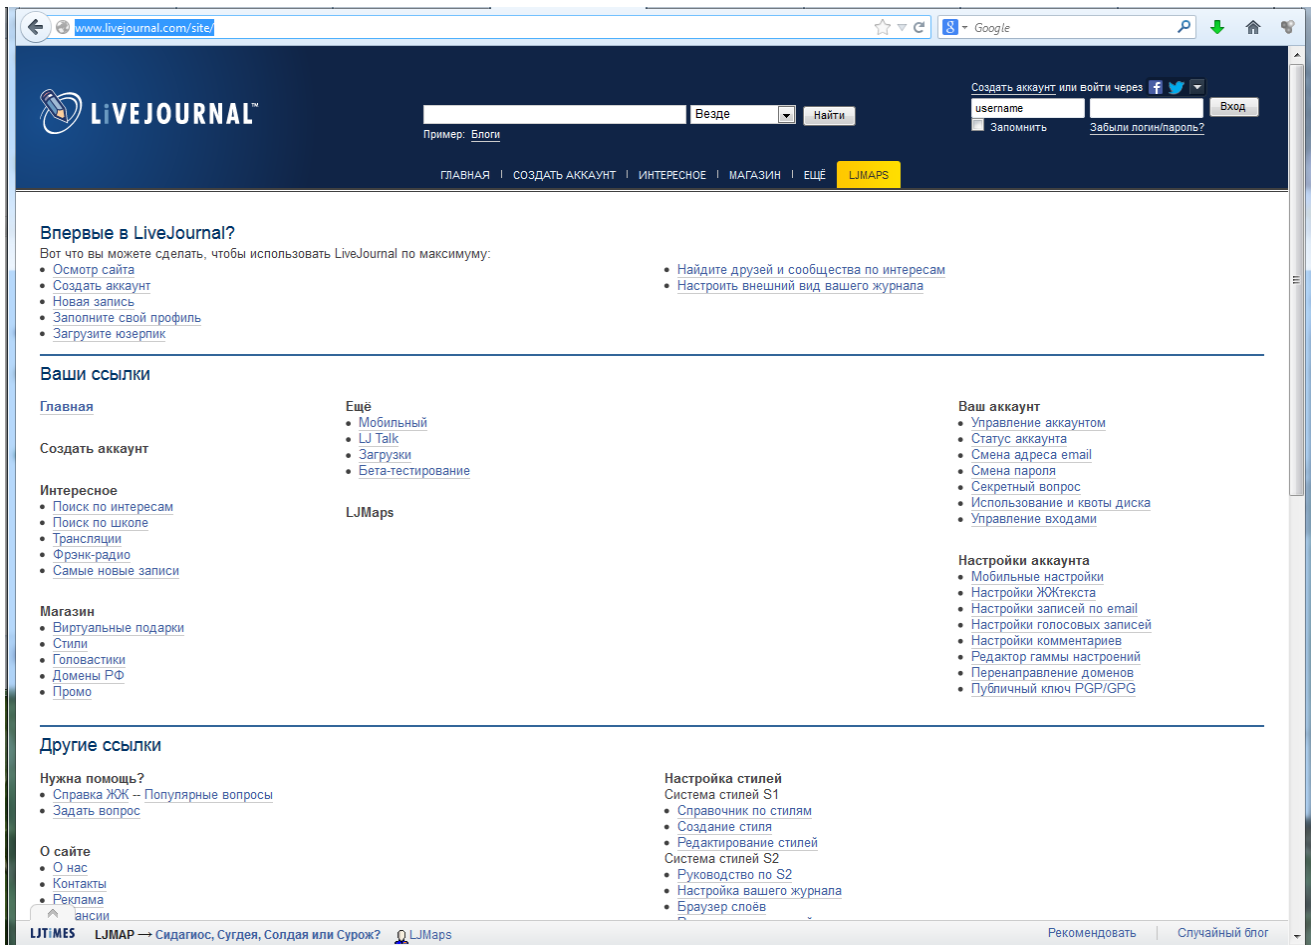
www.livejournal.com/site/

Google

LiVEJOURNAL™

Везде

Найти

Пример: Блоги

Создать аккаунт или войти через

username

Вход

Запомнить

Забыли логин/пароль?

ГЛАВНАЯ | СОЗДАТЬ АККАУНТ | ИНТЕРЕСНОЕ | МАГАЗИН | ЕЩЁ | LJMAPS

Впервые в LiveJournal?

Вот что вы можете сделать, чтобы использовать LiveJournal по максимуму:

• Осмотр сайта
• Создать аккаунт
• Новая запись
• Заполните свой профиль
• Загрузите юзерпик

• Найдите друзей и сообщества по интересам
• Настроить внешний вид вашего журнала

Ваши ссылки

Главная

Создать аккаунт

Интересное
• Поиск по интересам
• Поиск по школе
• Трансляции
• Фрэнк-радио
• Самые новые записи

Магазин
• Виртуальные подарки
• Стили
• Головастики
• Домены РФ
• Промо

Ещё
• Мобильный
• LJ Talk
• Загрузки
• Бета-тестирование

LJMaps

Ваш аккаунт
• Управление аккаунтом
• Статус аккаунта
• Смена адреса email
• Смена пароля
• Секретный вопрос
• Использование и квоты диска
• Управление входами

Настройки аккаунта
• Мобильные настройки
• Настройки ЖЖтекста
• Настройки записей по email
• Настройки голосовых записей
• Настройки комментариев
• Редактор гаммы настроений
• Перенаправление доменов
• Публичный ключ PGP/GPG

Другие ссылки

Нужна помощь?
• Справка ЖЖ -- Популярные вопросы
• Задать вопрос

О сайте
• О нас
• Контакты
• Реклама
• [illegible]ансии

Настройка стилей
Система стилей S1
• Справочник по стилям
• Создание стиля
• Редактирование стилей
Система стилей S2
• Руководство по S2
• Настройка вашего журнала
• Браузер слоёв
• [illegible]

LJTIMES LJMAP → Сидагиос, Сугдея, Солдая или Сурож? LJMaps

Рекомендовать | Случайный блог